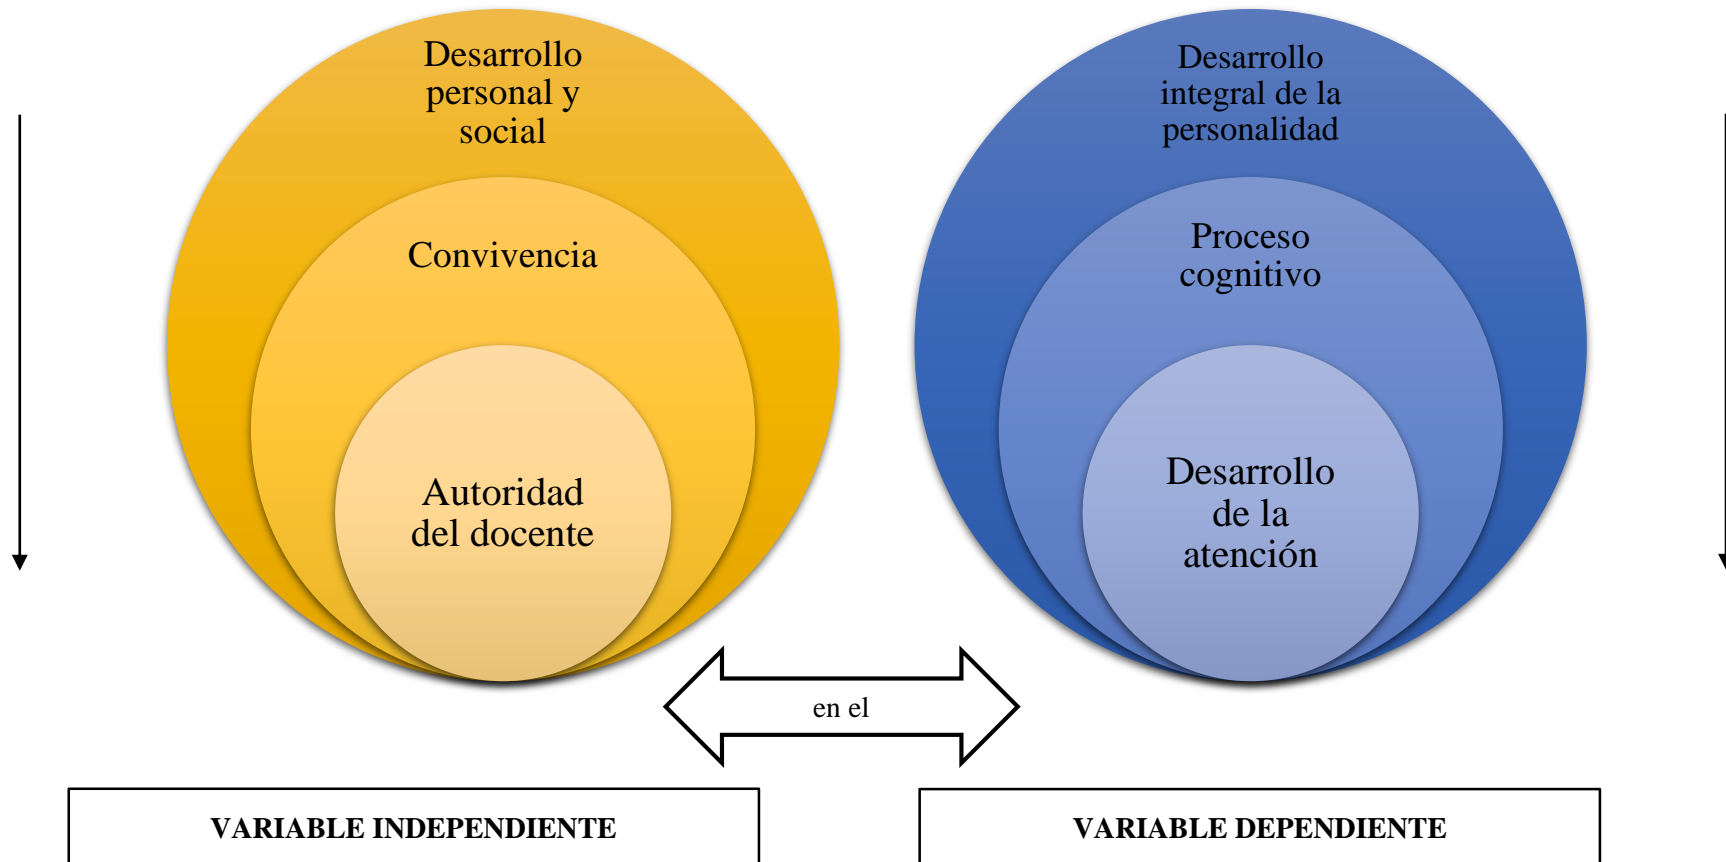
Desarrollo personal y social

Convivencia

Autoridad del docente

Desarrollo integral de la personalidad

Proceso cognitivo

Desarrollo de la atención

en el

VARIABLE INDEPENDIENTE

VARIABLE DEPENDIENTE